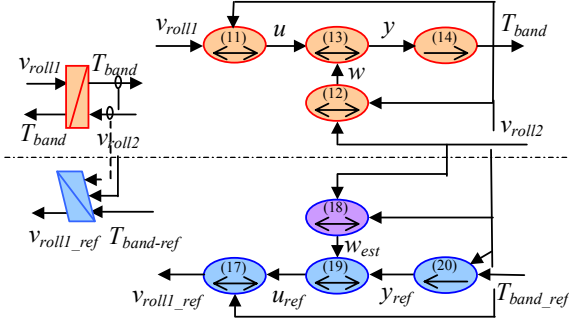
$v_{roll1}$ $T_{band}$ $T_{band}$ $v_{roll2}$

$v_{roll1\_ref}$ $T_{band\text{-}ref}$

$v_{roll1}$ (11) $u$ (13) $y$ (14) $T_{band}$

$w$

(12)

$v_{roll2}$

(18)

$w_{est}$

(17) (19) (20)

$v_{roll1\_ref}$ $u_{ref}$ $y_{ref}$ $T_{band\_ref}$